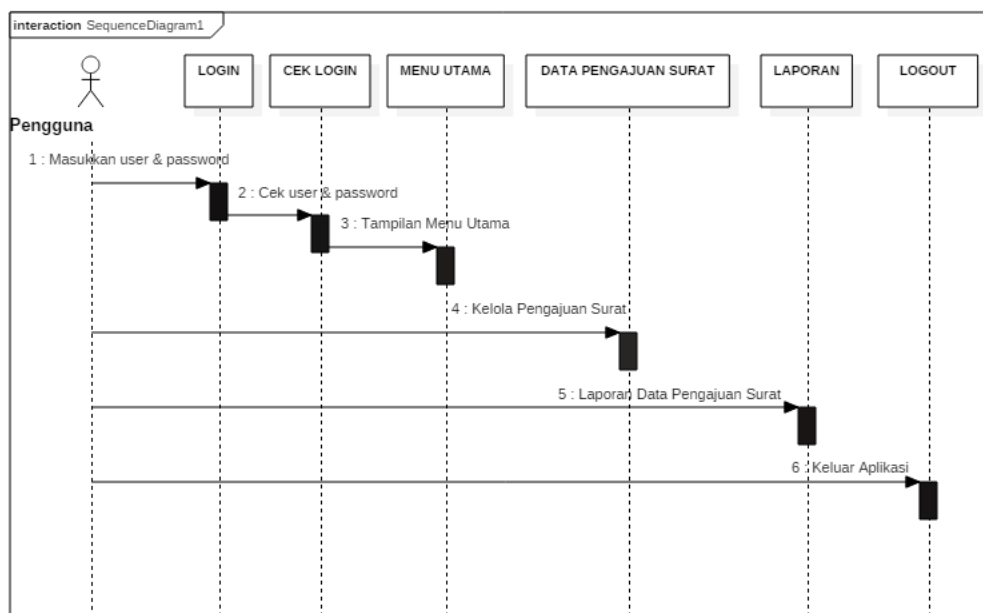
interaction SequenceDiagram1

Pengguna

LOGIN

CEK LOGIN

MENU UTAMA

DATA PENGAJUAN SURAT

LAPORAN

LOGOUT

1 : Masukkan user & password

2 : Cek user & password

3 : Tampilan Menu Utama

4 : Kelola Pengajuan Surat

5 : Laporan Data Pengajuan Surat

6 : Keluar Aplikasi